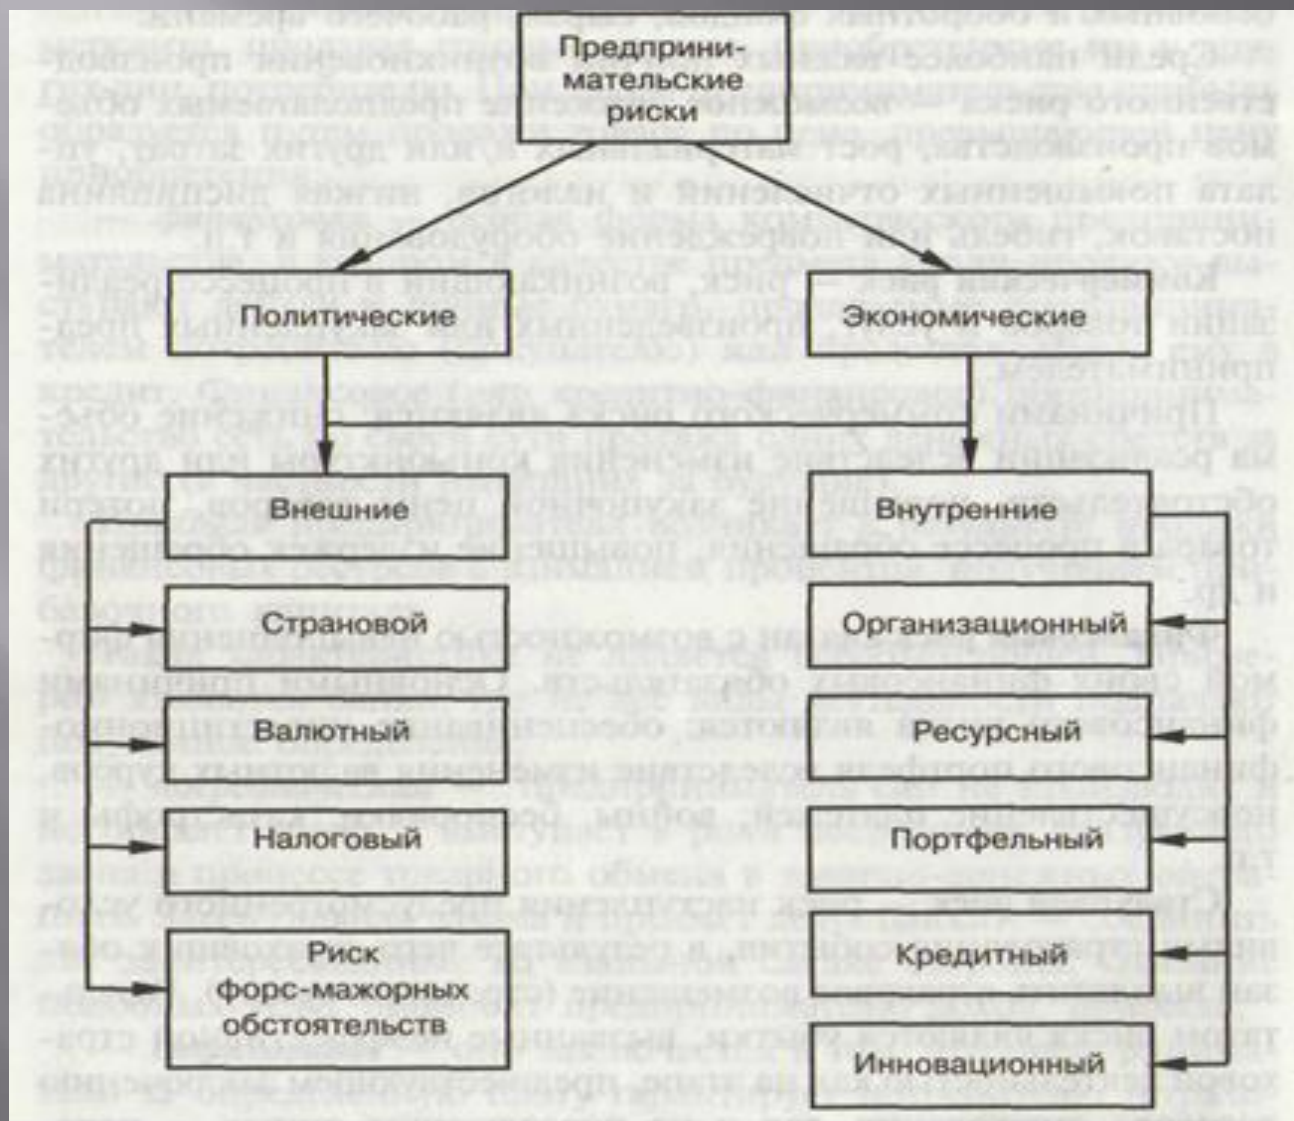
Предпринимательские риски

Политические

Экономические

Внешние

Внутренние

Страновой

Валютный

Налоговый

Риск форс-мажорных обстоятельств

Организационный

Ресурсный

Портфельный

Кредитный

Инновационный